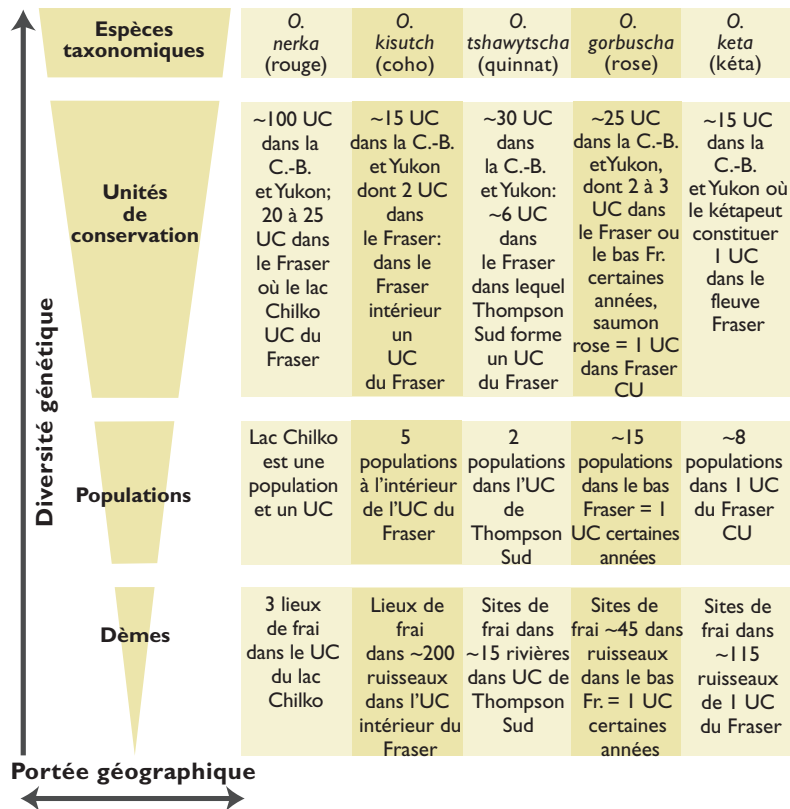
Diversité génétique

| Espèces taxonomiques | O. nerka (rouge) | O. kisutch (coho) | O. tshawytscha (quinnat) | O. gorbuscha (rose) | O. keta (kéta) |
|---|---|---|---|---|---|
| Unités de conservation | ~100 UC dans la C.-B. et Yukon; 20 à 25 UC dans le Fraser où le lac Chilko UC du Fraser | ~15 UC dans la C.-B. et Yukon dont 2 UC dans le Fraser: dans le Fraser intérieur un UC du Fraser | ~30 UC dans la C.-B. et Yukon: ~6 UC dans le Fraser dans lequel Thompson Sud forme un UC du Fraser | ~25 UC dans la C.-B. etYukon, dont 2 à 3 UC dans le Fraser ou le bas Fr. certaines années, saumon rose = 1 UC dans Fraser CU | ~15 UC dans la C.-B. et Yukon où le kétapeut constituer 1 UC dans le fleuve Fraser |
| Populations | Lac Chilko est une population et un UC | 5 populations à l'intérieur de l'UC du Fraser | 2 populations dans l'UC de Thompson Sud | ~15 populations dans le bas Fraser = 1 UC certaines années | ~8 populations dans 1 UC du Fraser CU |
| Dèmes | 3 lieux de frai dans le UC du lac Chilko | Lieux de frai dans ~200 ruisseaux dans l'UC intérieur du Fraser | Sites de frai dans ~15 rivières dans UC de Thompson Sud | Sites de frai ~45 dans ruisseaux dans le bas Fr. = 1 UC certaines années | Sites de frai dans ~115 ruisseaux de 1 UC du Fraser |

Portée géographique